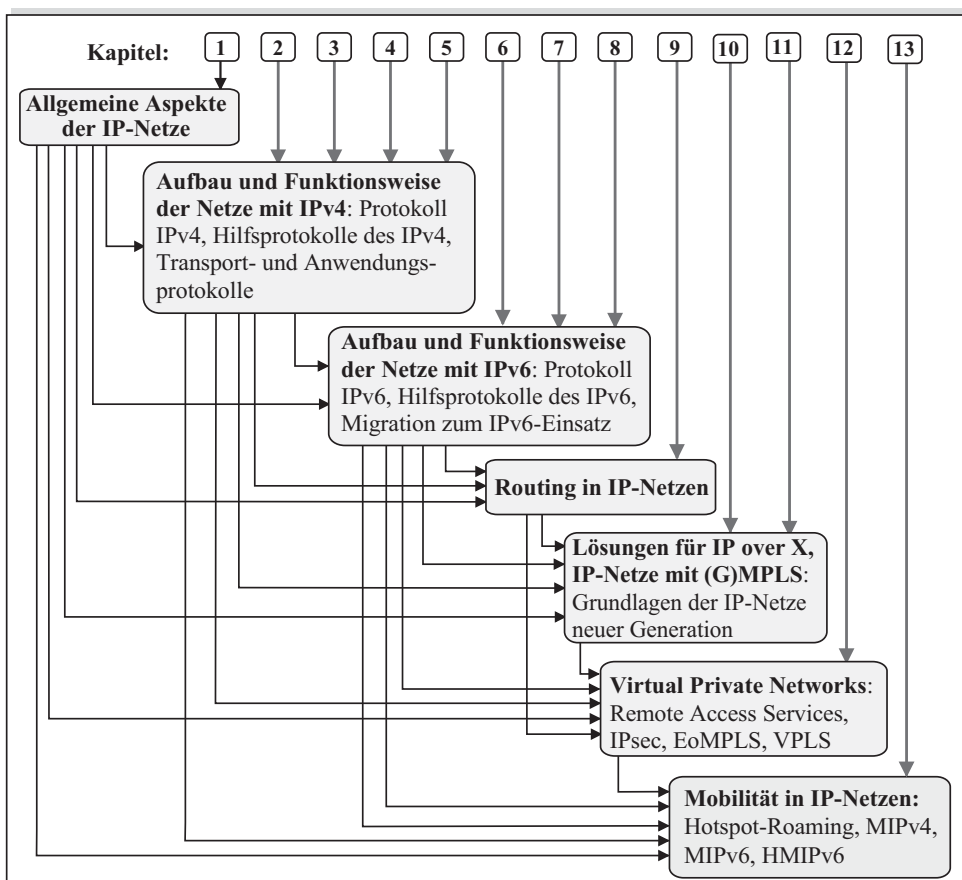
Kapitel: 1 2 3 4 5 6 7 8 9 10 11 12 13

Allgemeine Aspekte der IP-Netze

Aufbau und Funktionsweise der Netze mit IPv4: Protokoll IPv4, Hilfsprotokolle des IPv4, Transport- und Anwendungsprotokolle

Aufbau und Funktionsweise der Netze mit IPv6: Protokoll IPv6, Hilfsprotokolle des IPv6, Migration zum IPv6-Einsatz

Routing in IP-Netzen

Lösungen für IP over X, IP-Netze mit (G)MPLS: Grundlagen der IP-Netze neuer Generation

Virtual Private Networks: Remote Access Services, IPsec, EoMPLS, VPLS

Mobilität in IP-Netzen: Hotspot-Roaming, MIPv4, MIPv6, HMIPv6